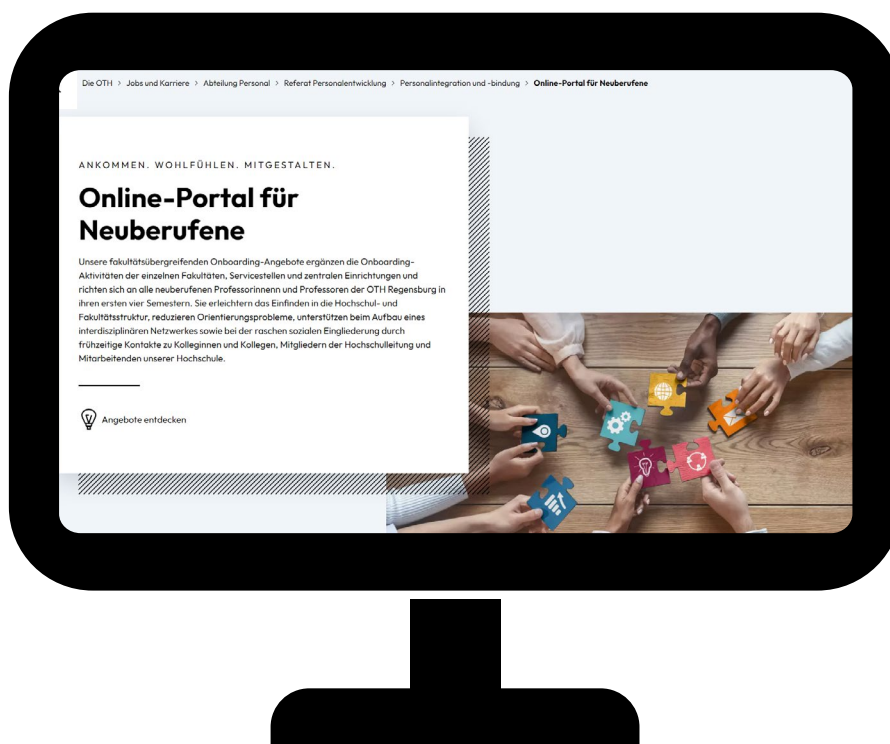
Die OTH > Jobs und Karriere > Abteilung Personal > Referat Personalentwicklung > Personalintegration und -bindung > Online-Portal für Neuberufene

ANKOMMEN. WOHLFÜHLEN. MITGESTALTEN.

Online-Portal für Neuberufene

Unsere fakultätsübergreifenden Onboarding-Angebote ergänzen die Onboarding-Aktivitäten der einzelnen Fakultäten, Servicestellen und zentralen Einrichtungen und richten sich an alle neuberufenen Professorinnenn und Professoren der OTH Regensburg in ihren ersten vier Semestern. Sie erleichtern das Einfinden in die Hochschul- und Fakultätsstruktur, reduzieren Orientierungsprobleme, unterstützen beim Aufbau eines interdisziplinären Netzwerkes sowie bei der raschen sozialen Eingliederung durch frühzeitige Kontakte zu Kolleginnen und Kollegen, Mitgliedern der Hochschulleitung und Mitarbeitenden unserer Hochschule.

Angebote entdecken